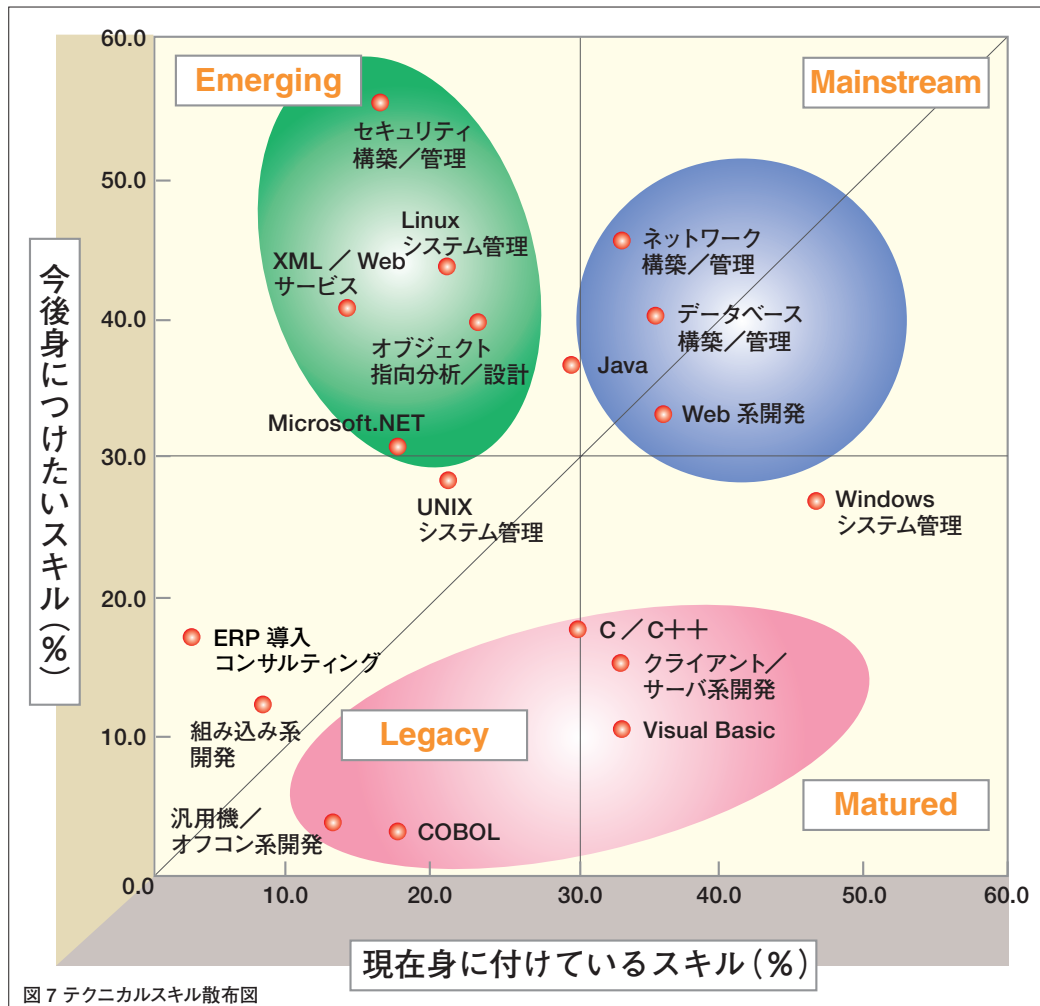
60.0
50.0
40.0
30.0
20.0
10.0
0.0

Emerging
Mainstream
Legacy
Matured

今後身につけたいスキル（%）

セキュリティ構築／管理
Linux システム管理
XML ／ Web サービス
オブジェクト指向分析／設計
Microsoft.NET
UNIX システム管理
ネットワーク構築／管理
データベース構築／管理
Java
Web 系開発
Windows システム管理
ERP 導入コンサルティング
組み込み系開発
C ／ C++
クライアント／サーバ系開発
Visual Basic
汎用機／オフコン系開発
COBOL

10.0
20.0
30.0
40.0
50.0
60.0

現在身に付けているスキル（%）

図 7 テクニカルスキル散布図